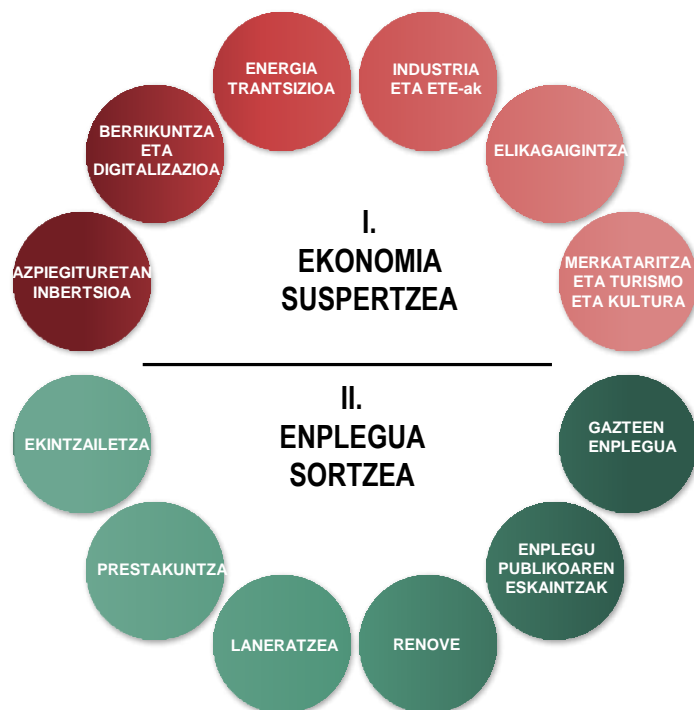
ENERGIA TRANTSIZIOA

INDUSTRIA ETA ETE-ak

BERRIKUNTZA ETA DIGITALIZAZIOA

ELIKAGAIGINTZA

I. EKONOMIA SUSPERTZEA

AZPIEGITURETAN INBERTSIOA

MERKATARITZA ETA TURISMO ETA KULTURA

II. ENPLEGUA SORTZEA

EKINTZAILETZA

GAZTEEN ENPLEGUA

PRESTAKUNTZA

ENPLEGU PUBLIKOAREN ESKAINTZAK

LANERATZEA

RENOVE